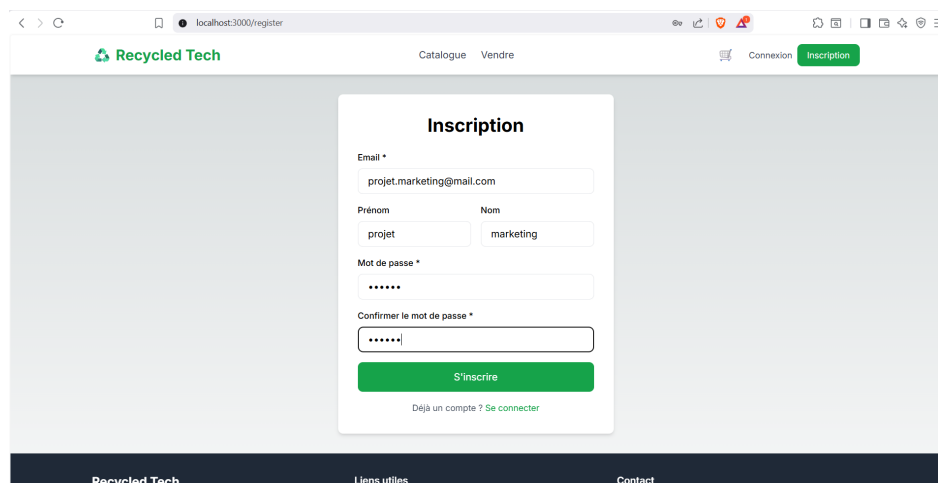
localhost:3000/register

Recycled Tech

Catalogue Vendre

Connexion Inscription

Inscription

Email *

projet.marketing@mail.com

Prénom

projet

Nom

marketing

Mot de passe *

••••••

Confirmer le mot de passe *

••••••

S'inscrire

Déjà un compte ? Se connecter

Recycled Tech

Liens utiles

Contact